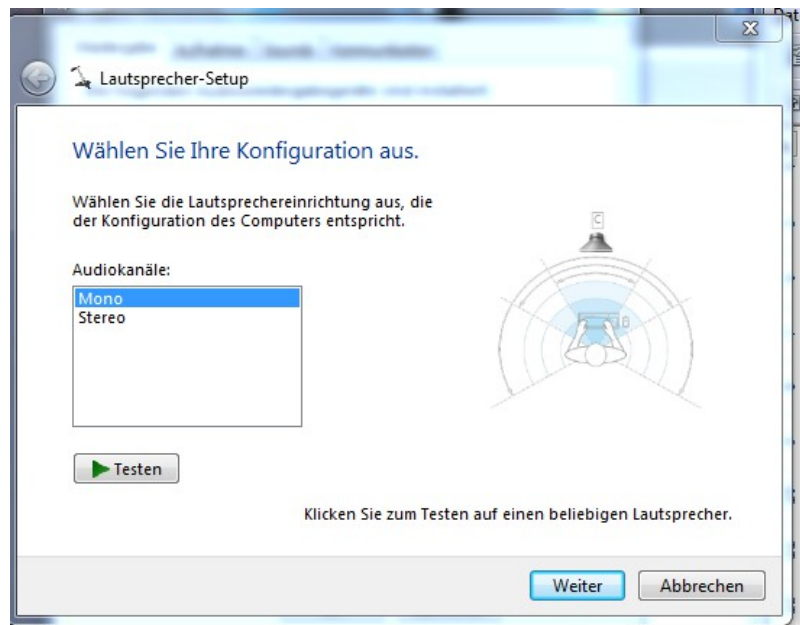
Lautsprecher-Setup

Wählen Sie Ihre Konfiguration aus.

Wählen Sie die Lautsprechereinrichtung aus, die der Konfiguration des Computers entspricht.

Audiokanäle:

Mono
Stereo

C

Testen

Klicken Sie zum Testen auf einen beliebigen Lautsprecher.

Weiter
Abbrechen